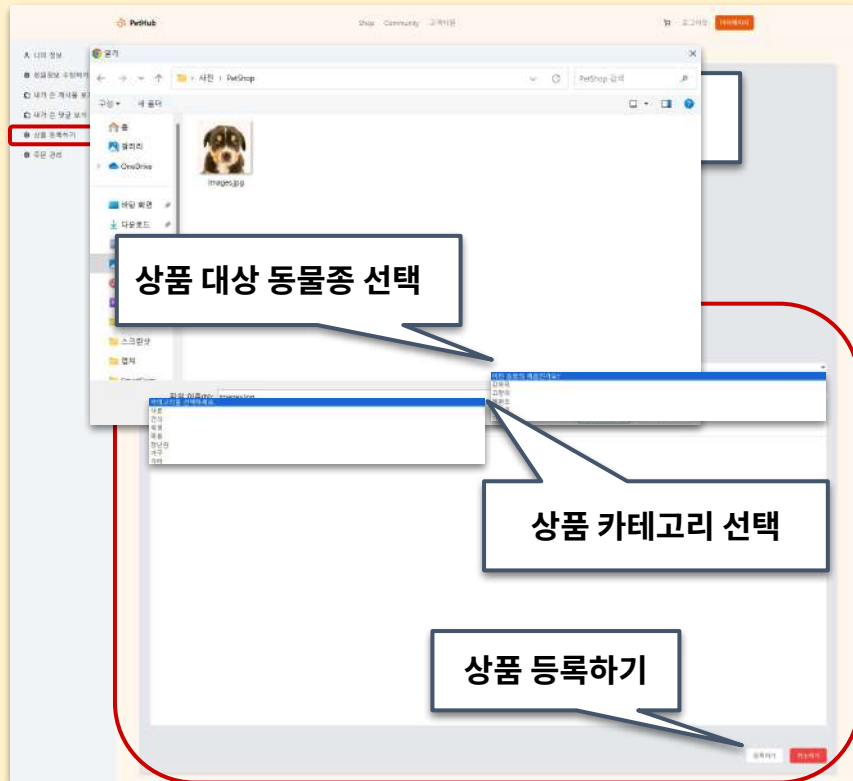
PetHub

Shop Community 고객지원

로그아웃 마이페이지

나의 정보
회원정보 수정하기
내가 쓴 게시물 보기
내가 쓴 댓글 보기
상품 등록하기
주문 관리

열기

사진 > PetShop

PetShop 검색

구성 ▾ 새 폴더

홈
갤러리
OneDrive
바탕 화면
다운로드
스크린샷
렌처

images.jpg

상품 대상 동물종 선택

어떤 동물의 제품인가요?
강아지
고양이
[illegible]

파일 이름(N): images.jpg

카테고리를 선택하세요
사료
간식
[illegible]
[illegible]
장난감
가구
기타

상품 카테고리 선택

상품 등록하기

등록하기 취소하기